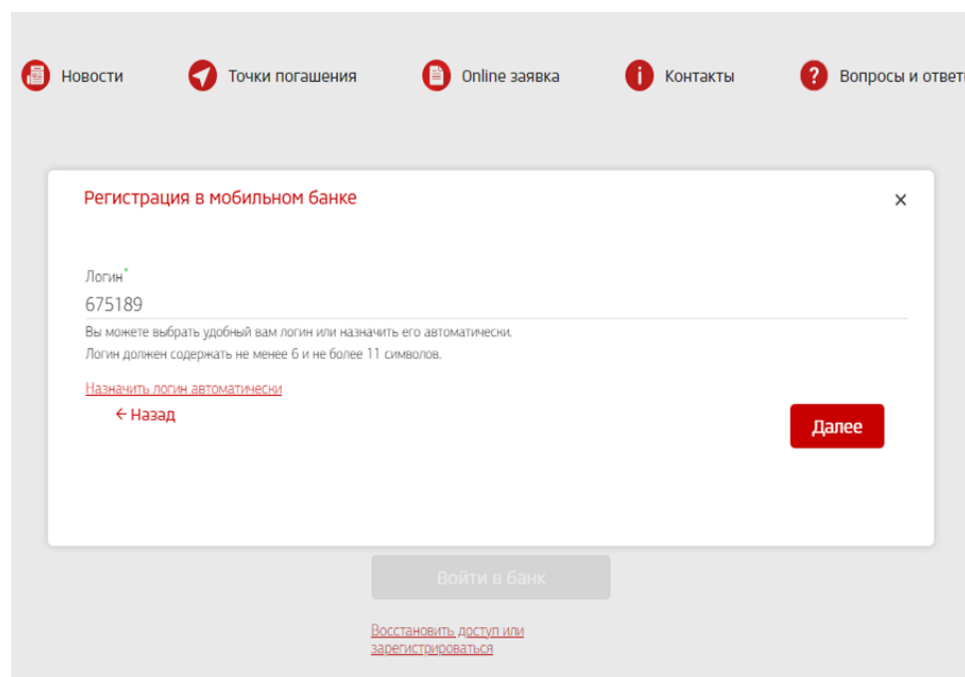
Новости Точки погашения Online заявка Контакты Вопросы и ответ

Регистрация в мобильном банке

×

Логин*

675189

Вы можете выбрать удобный вам логин или назначить его автоматически.

Логин должен содержать не менее 6 и не более 11 символов.

Назначить логин автоматически

← Назад

Далее

Войти в банк

Восстановить доступ или зарегистрироваться